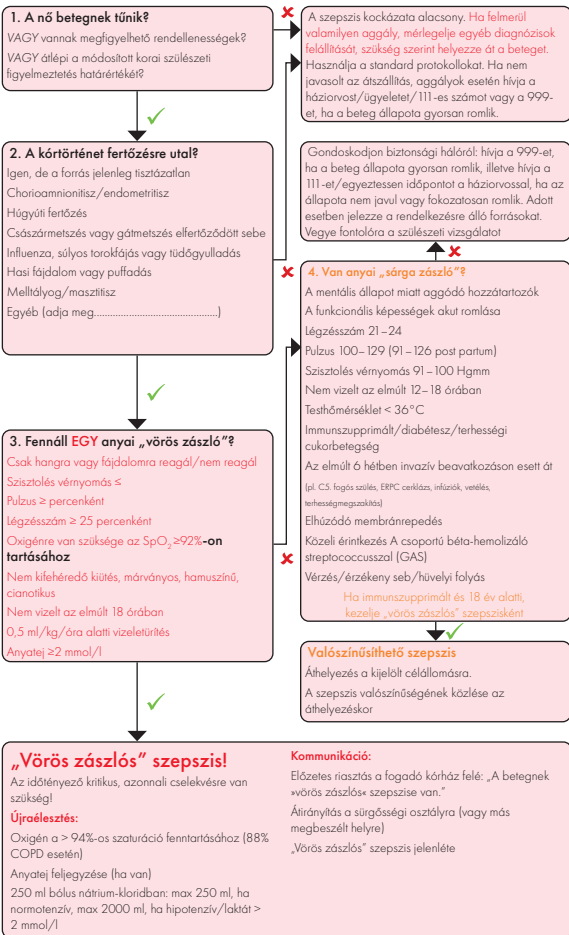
1. A nő betegnek tűnik?

VAGY vannak megfigyelhető rendellenességek?

VAGY átlépi a módosított korai szülészeti figyelmeztetés határértékét?

A szepszis kockázata alacsony. Ha felmerül valamilyen aggály, mérlegelje egyéb diagnózisok feláállítását, szükség szerint helyezze át a beteget. Használja a standard protokollokat. Ha nem javasolt az átszállítás, aggályok esetén hívja a háziorvost/ügyeletet/111-es számot vagy a 999-et, ha a beteg állapota gyorsan romlik.

2. A kórtörténet fertőzésre utal?

Igen, de a forrás jelenleg tisztázatlan

Chorioamnionitisz/endometritisz

Húgyúti fertőzés

Császármetszés vagy gátmetszés elfertőződött sebe

Influenza, súlyos torokfájás vagy tüdőgyulladás

Hasi fájdalom vagy puffadás

Melltályog/masztitisz

Egyéb (adja meg...............................................)

Gondoskodjon biztonsági hálóról: hívja a 999-et, ha a beteg állapota gyorsan romlik, illetve hívja a 111-et/egyeztessen időpontot a háziorvossal, ha az állapota nem javul vagy fokozatosan romlik. Adott esetben jelezze a rendelkezésre álló forrásokat. Vegye fontolóra a szülészeti vizsgálatot

4. Van anyai „sárga zászló"?

A mentális állapot miatt aggódó hozzátartozók

A funkcionális képességek akut romlása

Légzésszám 21 – 24

Pulzus 100 – 129 (91 – 126 post partum)

Szisztolés vérnyomás 91 – 100 Hgmm

Nem vizelt az elmúlt 12 – 18 órában

Testhőmérséklet < 36°C

Immunszupprimált/diabéteszes/terhességi cukorbetegség

Az elmúlt 6 hétben invazív beavatkozáson esett át

(pl. CS, fogós szülés, ERPC cerklázs, infúziók, vetélés, terhességmegszakítás)

Elhúzódó membránrepedés

Közeli érintkezés A csoportú béta-hemolizáló streptococcussal (GAS)

Vérzés/érzékeny seb/hüvelyi folyás

Ha immunszupprimált és 18 év alatti, kezelje „vörös zászlós" szepszisként

3. Fennáll EGY anyai „vörös zászló"?

Csak hangra vagy fájdalomra reagál/nem reagál

Szisztolés vérnyomás ≤

Pulzus ≥ percenként

Légzésszám ≥ 25 percenként

Oxigénre van szüksége az $SpO_2$ ≥92%-on tartásához

Nem kifehéredő kiütés, márványos, hamuszínű, cianotikus

Nem vizelt az elmúlt 18 órában

0,5 ml/kg/óra alatti vizeletürítés

Anyatej ≥2 mmol/l

Valószínűsíthető szepszis

Áthelyezés a kijelölt célállomásra.

A szepszis valószínűségének közlése az áthelyezéskor

„Vörös zászlós" szepszis!

Az időtényező kritikus, azonnali cselekvésre van szükség!

Újraélesztés:

Oxigén a > 94%-os szaturáció fenntartásához (88% COPD esetén)

Anyatej feljegyzése (ha van)

250 ml bólus nátrium-kloridban: max 250 ml, ha normotenzív, max 2000 ml, ha hipotenzív/laktát > 2 mmol/l

Kommunikáció:

Előzetes riasztás a fogadó kórház felé: „A betegnek »vörös zászlós« szepszise van."

Átirányítás a sürgősségi osztályra (vagy más megbeszélt helyre)

„Vörös zászlós" szepszis jelenléte